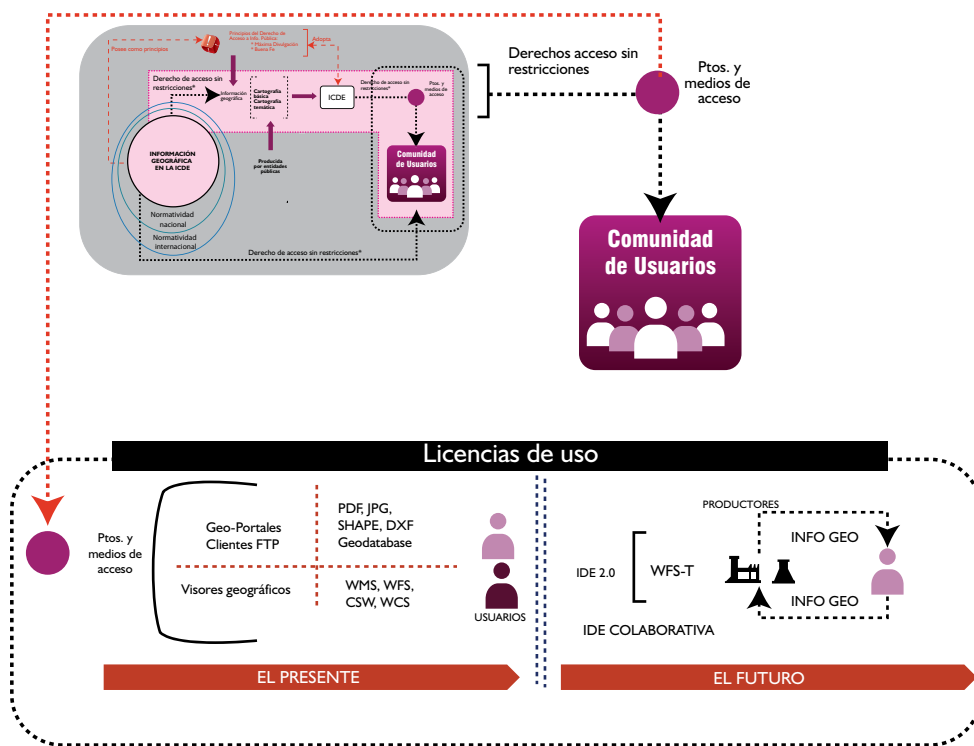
Posee como principios

Principios del Derecho de Acceso a Info. Pública
* Máxima Divulgación
* Buena Fe

Adopta

Derecho de acceso sin restricciones*

Información geográfica

Cartografía básica
Cartografía temática

ICDE

Derecho de acceso sin restricciones*

Ptos. y medios de acceso

Producida por entidades públicas

INFORMACIÓN GEOGRÁFICA EN LA ICDE

Comunidad de Usuarios

Normatividad nacional

Normatividad internacional

Derecho de acceso sin restricciones*

Derechos acceso sin restricciones

Ptos. y medios de acceso

Comunidad de Usuarios

Licencias de uso

Ptos. y medios de acceso

Geo-Portales
Clientes FTP

PDF, JPG, SHAPE, DXF
Geodatabase

Visores geográficos

WMS, WFS, CSW, WCS

USUARIOS

PRODUCTORES

INFO GEO

IDE 2.0

WFS-T

INFO GEO

IDE COLABORATIVA

EL PRESENTE

EL FUTURO